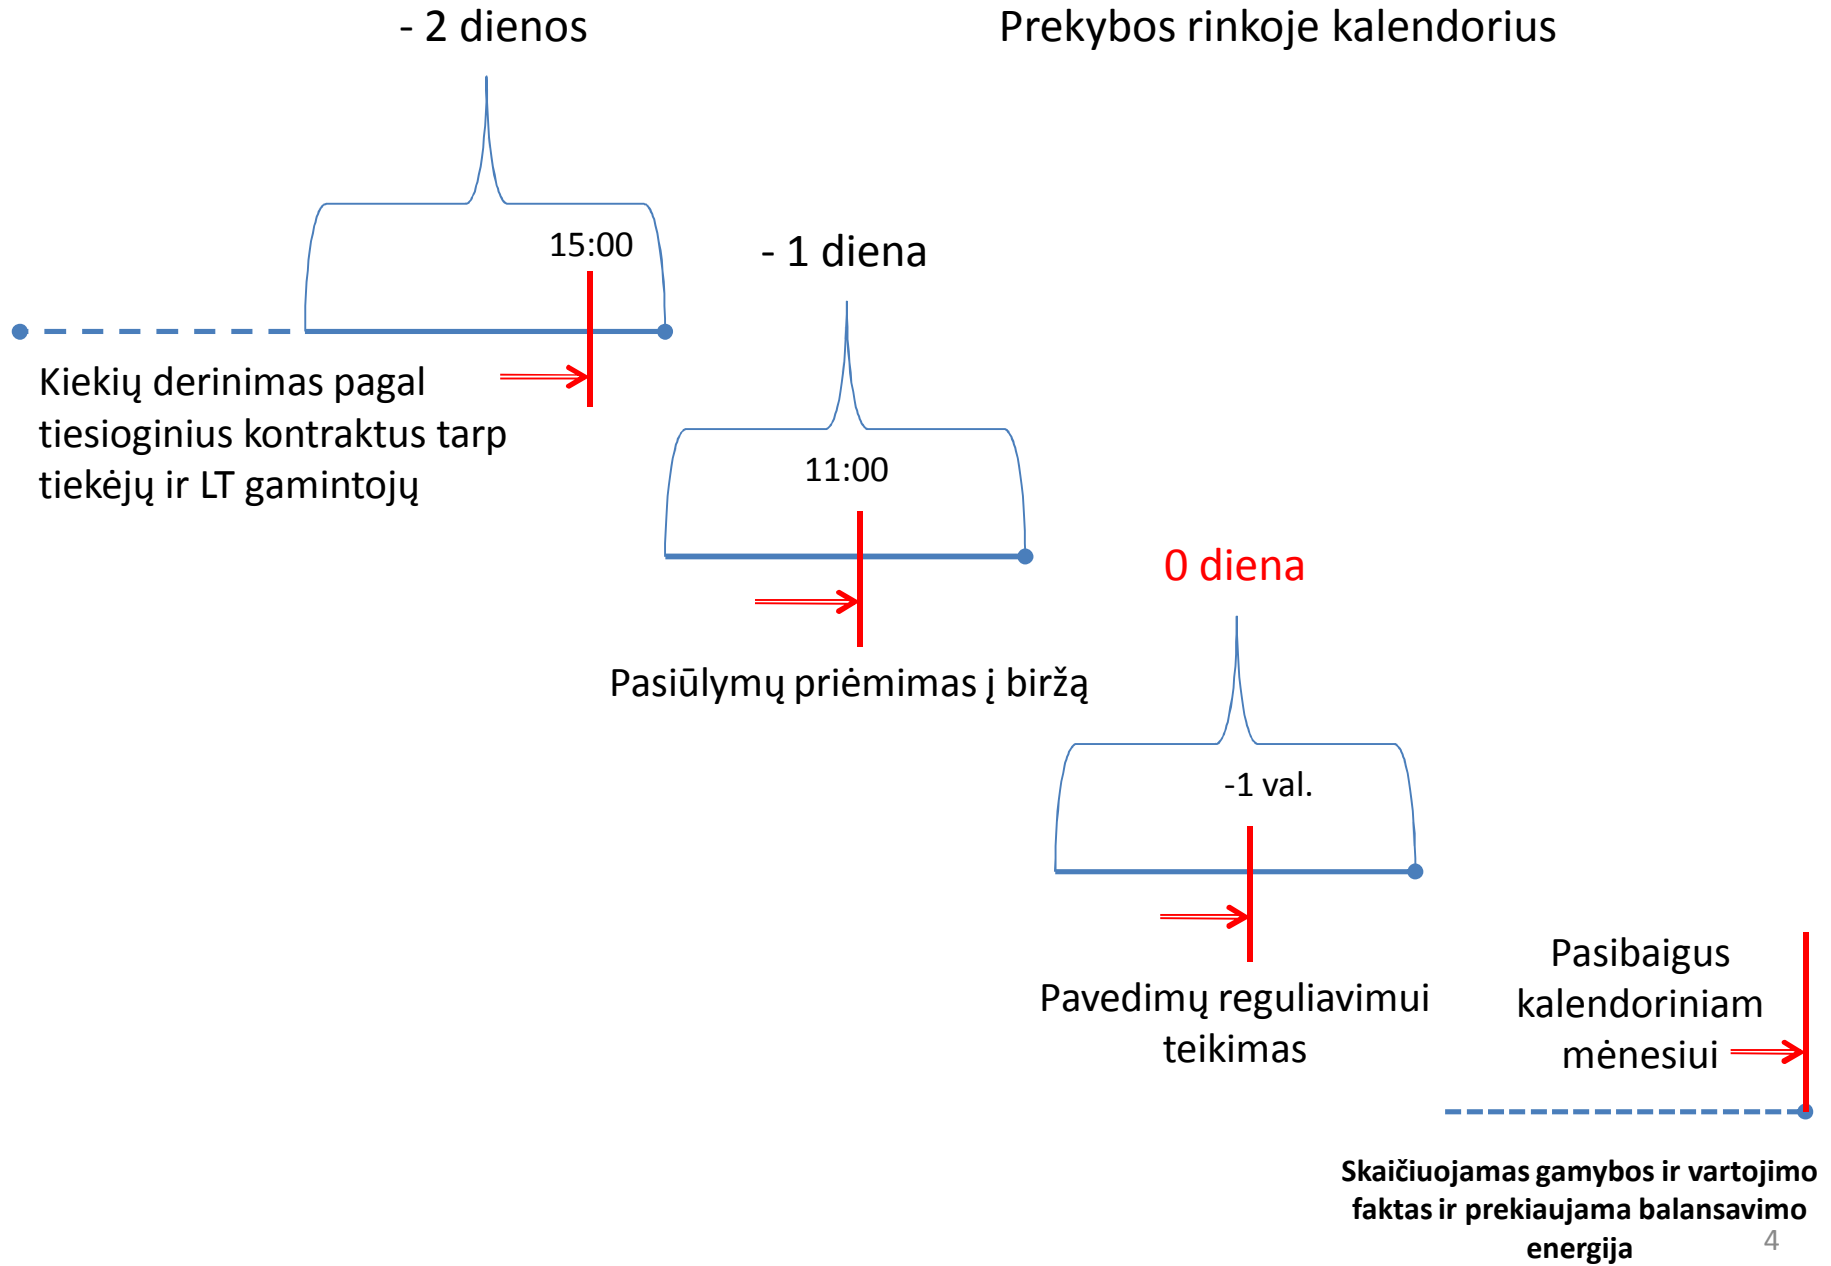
- 2 dienos

Prekybos rinkoje kalendorius

15:00

- 1 diena

Kiekių derinimas pagal tiesioginius kontraktus tarp tiekėjų ir LT gamintojų

11:00

0 diena

Pasiūlymų priėmimas į biržą

-1 val.

Pavedimų reguliavimui teikimas

Pasibaigus kalendoriniam mėnesiui

Skaičiuojamas gamybos ir vartojimo faktas ir prekiaujama balansavimo energija

4